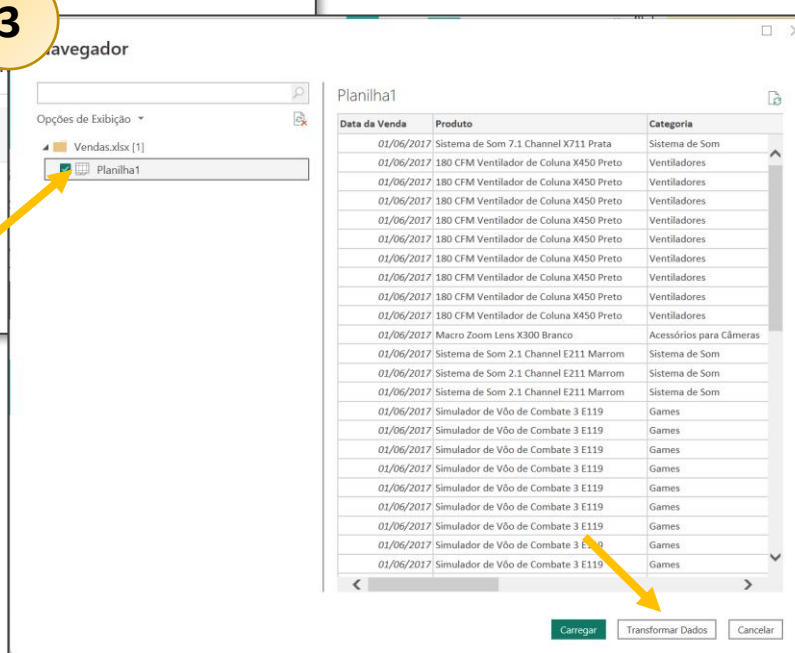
3
avegador

Opções de Exibição

Vendas.xlsx [1]

Planilha1

Planilha1

| Data da Venda | Produto | Categoria |
|---|---|---|
| 01/06/2017 | Sistema de Som 7.1 Channel X711 Prata | Sistema de Som |
| 01/06/2017 | 180 CFM Ventilador de Coluna X450 Preto | Ventiladores |
| 01/06/2017 | 180 CFM Ventilador de Coluna X450 Preto | Ventiladores |
| 01/06/2017 | 180 CFM Ventilador de Coluna X450 Preto | Ventiladores |
| 01/06/2017 | 180 CFM Ventilador de Coluna X450 Preto | Ventiladores |
| 01/06/2017 | 180 CFM Ventilador de Coluna X450 Preto | Ventiladores |
| 01/06/2017 | 180 CFM Ventilador de Coluna X450 Preto | Ventiladores |
| 01/06/2017 | 180 CFM Ventilador de Coluna X450 Preto | Ventiladores |
| 01/06/2017 | 180 CFM Ventilador de Coluna X450 Preto | Ventiladores |
| 01/06/2017 | 180 CFM Ventilador de Coluna X450 Preto | Ventiladores |
| 01/06/2017 | Macro Zoom Lens X300 Branco | Acessórios para Câmeras |
| 01/06/2017 | Sistema de Som 2.1 Channel E211 Marrom | Sistema de Som |
| 01/06/2017 | Sistema de Som 2.1 Channel E211 Marrom | Sistema de Som |
| 01/06/2017 | Sistema de Som 2.1 Channel E211 Marrom | Sistema de Som |
| 01/06/2017 | Simulador de Vôo de Combate 3 E119 | Games |
| 01/06/2017 | Simulador de Vôo de Combate 3 E119 | Games |
| 01/06/2017 | Simulador de Vôo de Combate 3 E119 | Games |
| 01/06/2017 | Simulador de Vôo de Combate 3 E119 | Games |
| 01/06/2017 | Simulador de Vôo de Combate 3 E119 | Games |
| 01/06/2017 | Simulador de Vôo de Combate 3 E119 | Games |
| 01/06/2017 | Simulador de Vôo de Combate 3 E119 | Games |
| 01/06/2017 | Simulador de Vôo de Combate 3 E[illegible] | Games |
| 01/06/2017 | Simulador de Vôo de Combate 3 E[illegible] | Games |

Carregar | Transformar Dados | Cancelar